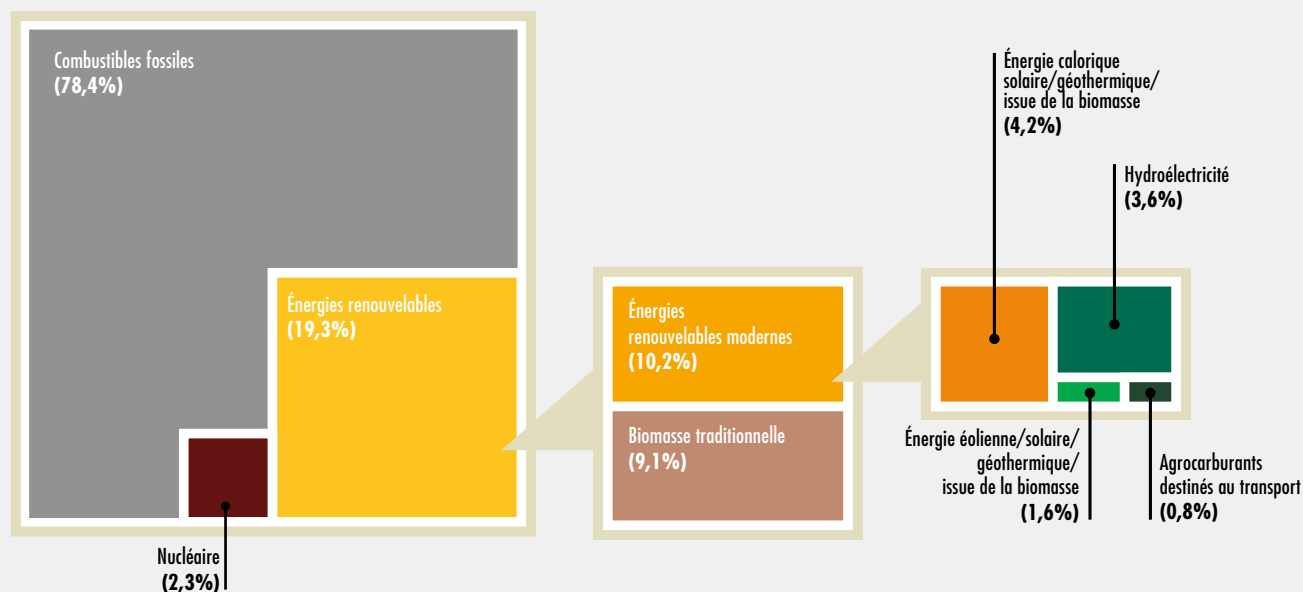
Combustibles fossiles
(78,4%)

Énergies renouvelables
(19,3%)

Nucléaire
(2,3%)

Énergies renouvelables modernes
(10,2%)

Biomasse traditionnelle
(9,1%)

Énergie calorique solaire/géothermique/ issue de la biomasse
(4,2%)

Hydroélectricité
(3,6%)

Énergie éolienne/solaire/ géothermique/ issue de la biomasse
(1,6%)

Agrocarburants destinés au transport
(0,8%)